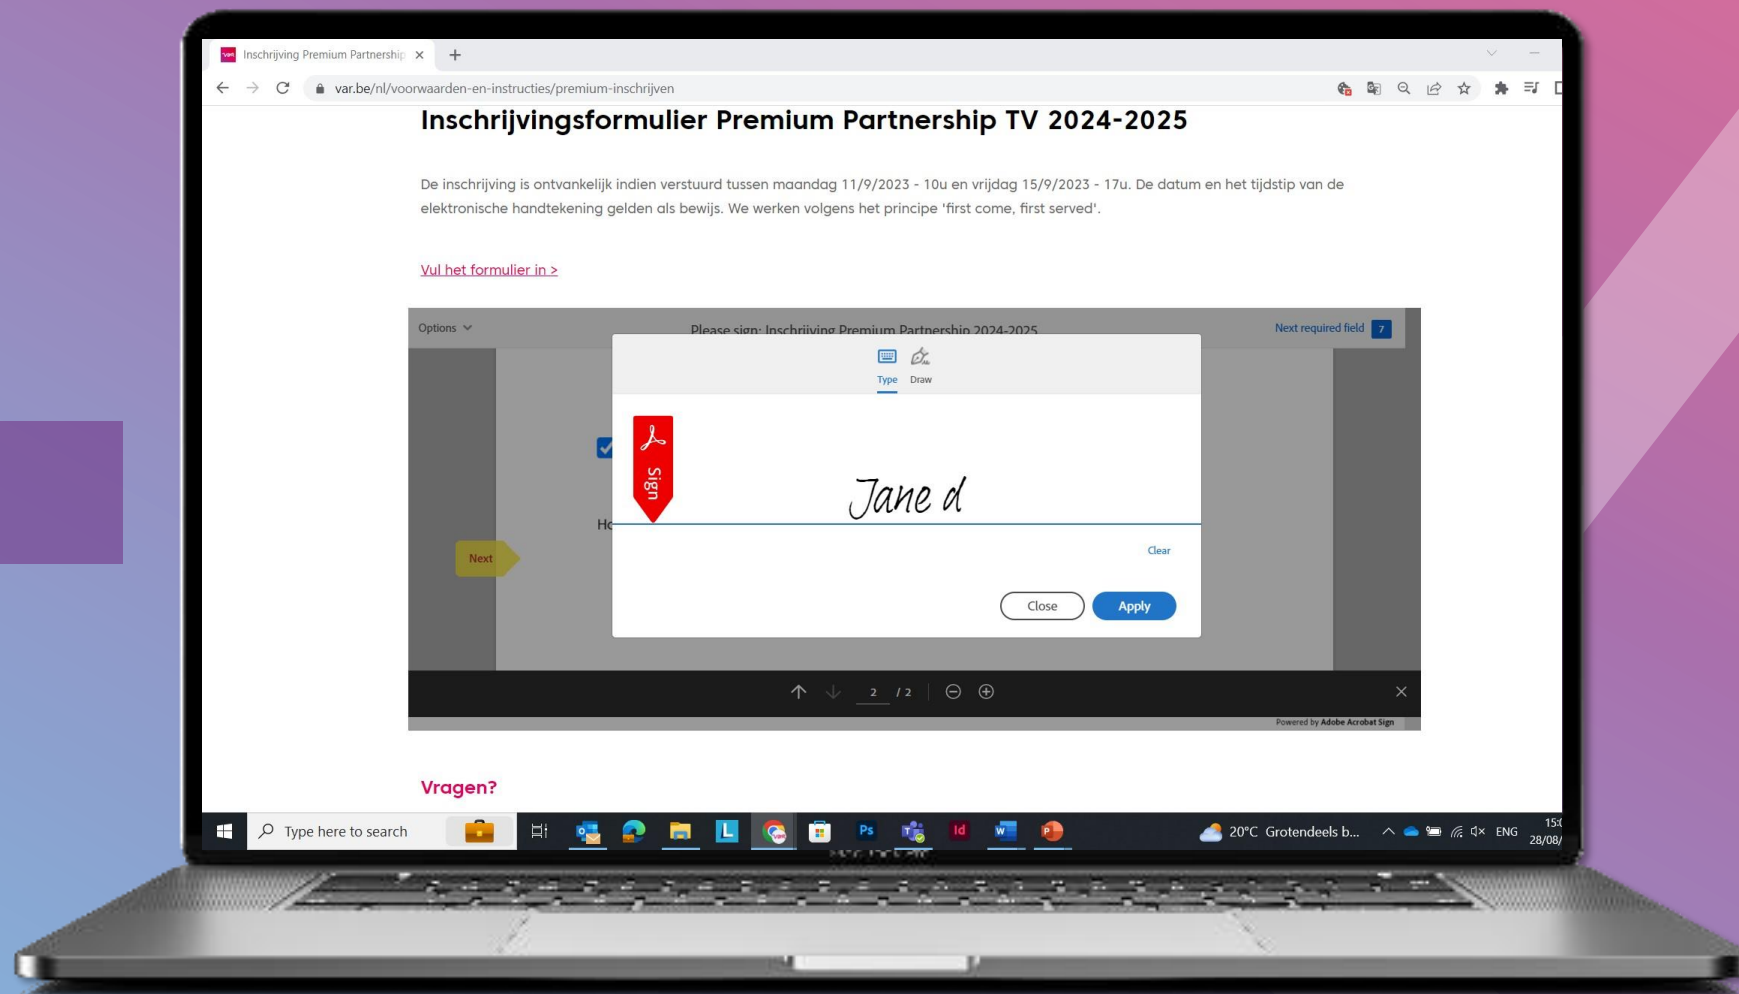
Inschrijving Premium Partnership ×

var.be/nl/voorwaarden-en-instructies/premium-inschrijven

Inschrijvingsformulier Premium Partnership TV 2024-2025

De inschrijving is ontvankelijk indien verstuurd tussen maandag 11/9/2023 - 10u en vrijdag 15/9/2023 - 17u. De datum en het tijdstip van de elektronische handtekening gelden als bewijs. We werken volgens het principe 'first come, first served'.

Vul het formulier in >

Options

Please sign: Inschrijving Premium Partnership 2024-2025

Next required field 7

Type Draw

Sign

Jane d

Hc

Next

Clear

Close Apply

2 / 2

Powered by Adobe Acrobat Sign

Vragen?

Type here to search

20°C Grotendeels b...

ENG

15:
28/08/